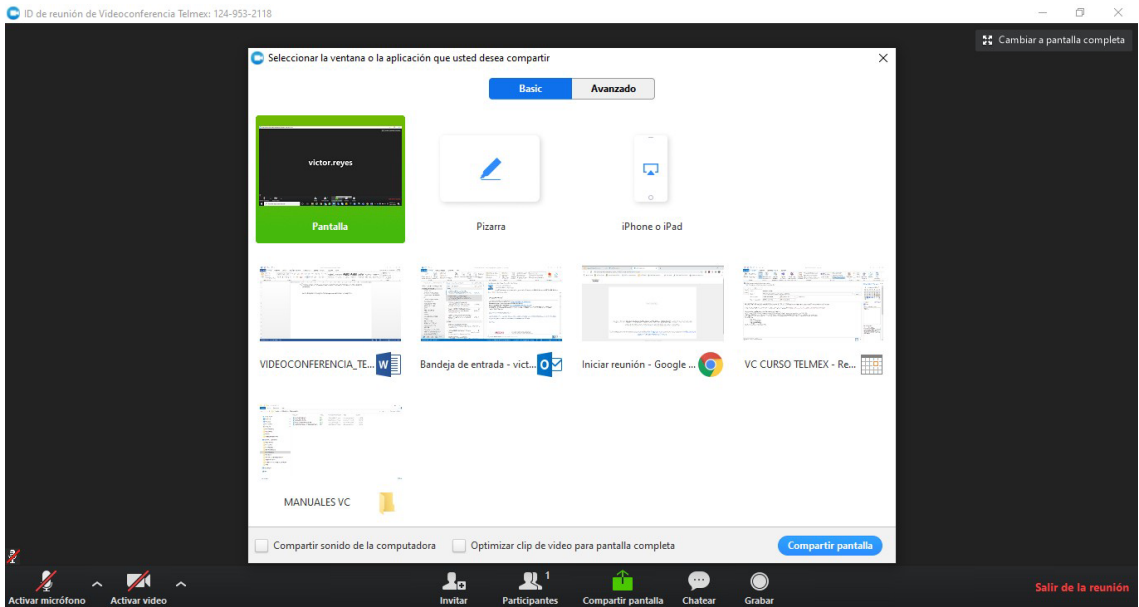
ID de reunión de Videoconferencia Telmex: 124-953-2118

Cambiar a pantalla completa

Seleccionar la ventana o la aplicación que usted desea compartir

Basic | Avanzado

victor.reyes

Pantalla

Pizarra

iPhone o iPad

VIDEOCONFERENCIA_TE...

Bandeja de entrada - vict...

Iniciar reunión - Google ...

VC CURSO TELMEX - Re...

MANUALES VC

Compartir sonido de la computadora

Optimizar clip de video para pantalla completa

Compartir pantalla

Activar micrófono

Activar video

Invitar

Participantes 1

Compartir pantalla

Chatear

Grabar

Salir de la reunión